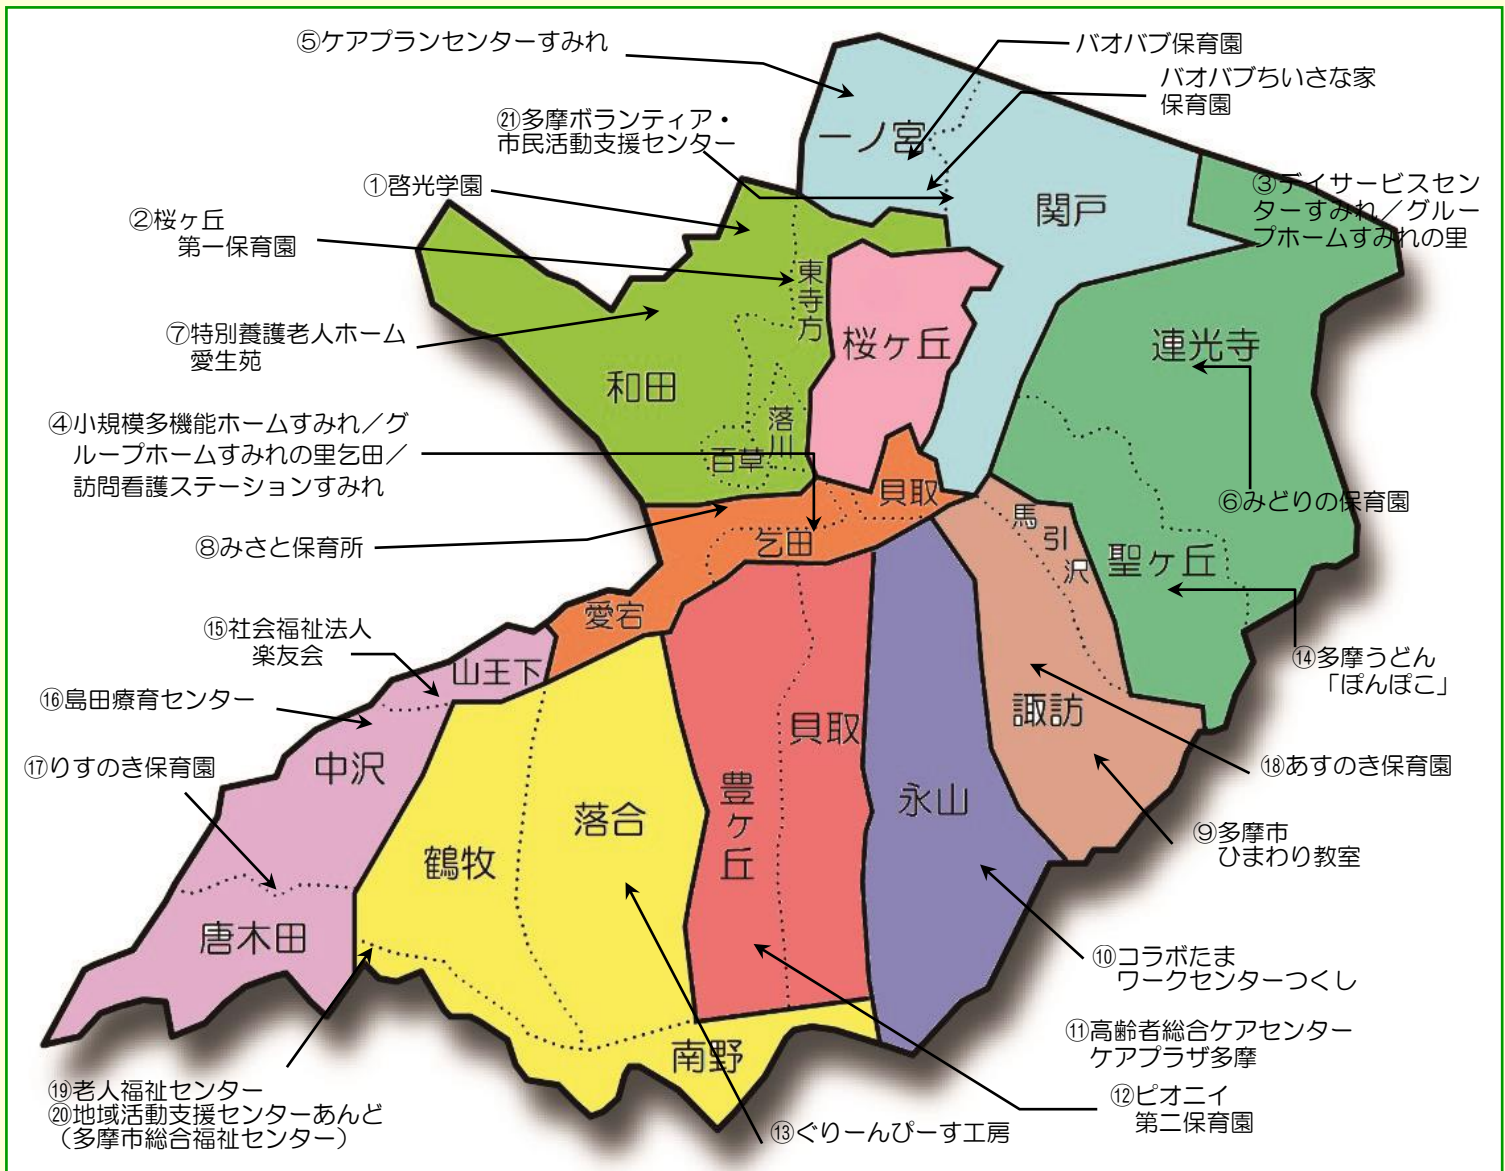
⑤ケアプランセンターすみれ

バオバブ保育園

バオバブちいさな家
保育園

㉑多摩ボランティア・
市民活動支援センター

①啓光学園

②桜ヶ丘
第一保育園

③デイサービスセンターすみれ／グループホームすみれの里

⑦特別養護老人ホーム
愛生苑

④小規模多機能ホームすみれ／グループホームすみれの里乞田／訪問看護ステーションすみれ

⑥みどりの保育園

⑧みさと保育所

⑮社会福祉法人
楽友会

⑯島田療育センター

⑰りすのき保育園

⑭多摩うどん
「ぽんぽこ」

⑱あすのき保育園

⑨多摩市
ひまわり教室

⑩コラボたま
ワークセンターつくし

⑪高齢者総合ケアセンター
ケアプラザ多摩

⑫ピオニイ
第二保育園

⑲老人福祉センター
⑳地域活動支援センターあんど
（多摩市総合福祉センター）

⑬ぐりーんぴーす工房

一ノ宮
関戸
東寺方
桜ヶ丘
連光寺
和田
落川
百草
貝取
乞田
馬引沢
聖ヶ丘
愛宕
山王下
中沢
貝取
豊ヶ丘
永山
諏訪
落合
鶴牧
唐木田
南野